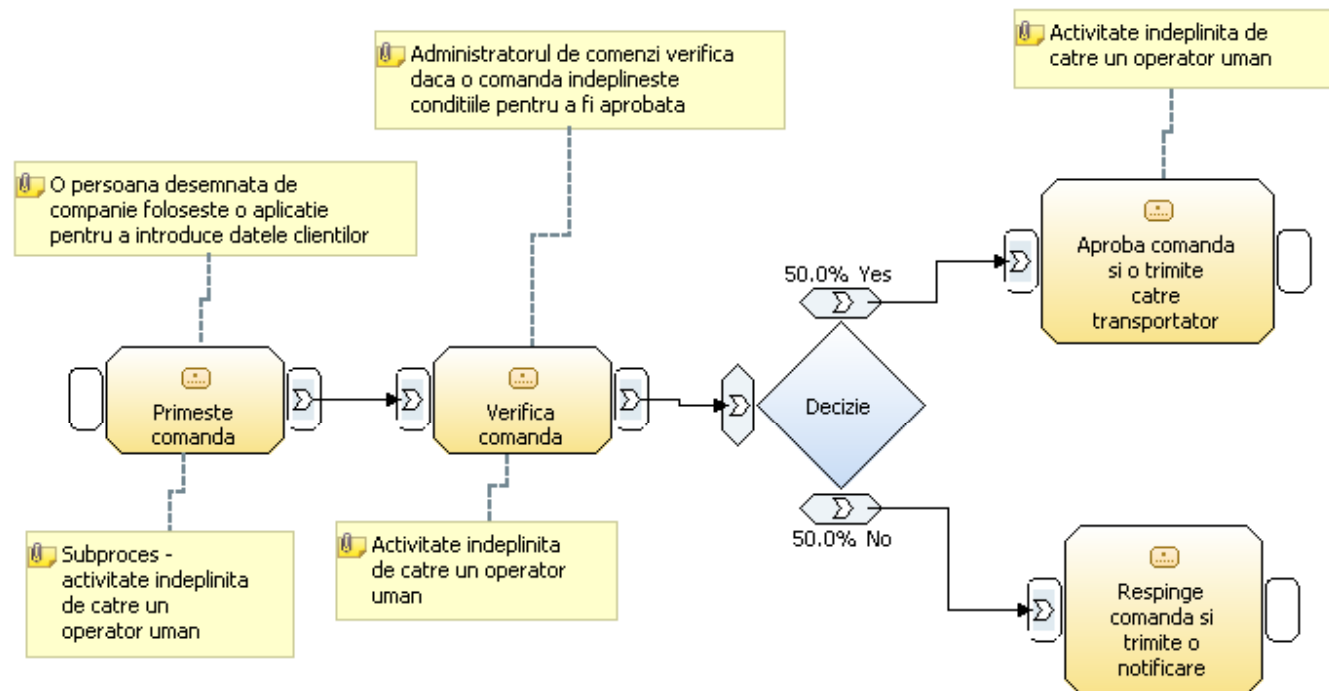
Administratorul de comenzi verifica daca o comanda indeplineste conditiile pentru a fi aprobata

Activitate indeplinita de catre un operator uman

O persoana desemnata de companie foloseste o aplicatie pentru a introduce datele clientilor

50.0% Yes

Aproba comanda si o trimite catre transportator

Primeste comanda

Verifica comanda

Decizie

50.0% No

Subproces - activitate indeplinita de catre un operator uman

Activitate indeplinita de catre un operator uman

Respinge comanda si trimite o notificare